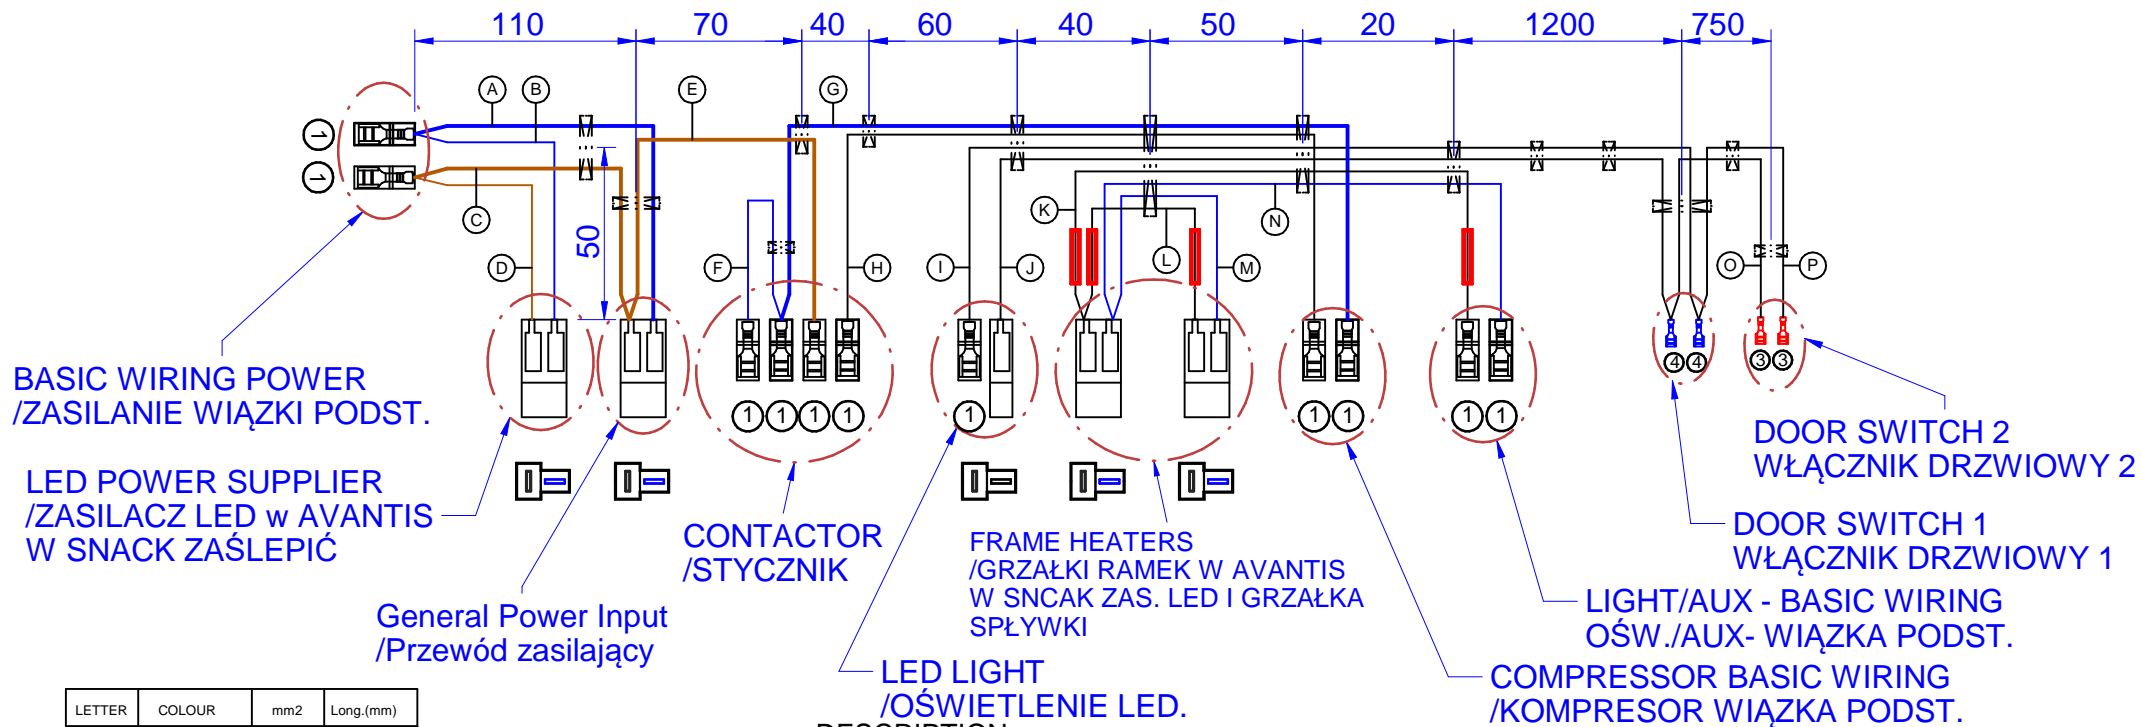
110 70 40 60 40 50 20 1200 750

A B E G

C

50

D F H I J K L M N O P

1 1 1 1 1 1 1 1 1 1

4 4 3 3

BASIC WIRING POWER
/ZASILANIE WIĄZKI PODST.

LED POWER SUPPLIER
/ZASILACZ LED w AVANTIS
W SNACK ZAŚLEPIĆ

CONTACTOR
/STYCZNIK

FRAME HEATERS
/GRZAŁKI RAMEK W AVANTIS
W SNCAK ZAS. LED I GRZAŁKA
SPŁYWKI

DOOR SWITCH 2
WŁĄCZNIK DRZWIOWY 2

DOOR SWITCH 1
WŁĄCZNIK DRZWIOWY 1

LIGHT/AUX - BASIC WIRING
OŚW./AUX- WIĄZKA PODST.

General Power Input
/Przewód zasilający

LED LIGHT
/OŚWIETLENIE LED.

COMPRESSOR BASIC WIRING
/KOMPRESOR WIĄZKA PODST.

| LETTER | COLOUR | mm2 | Long.(mm) |
|---|---|---|---|

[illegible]